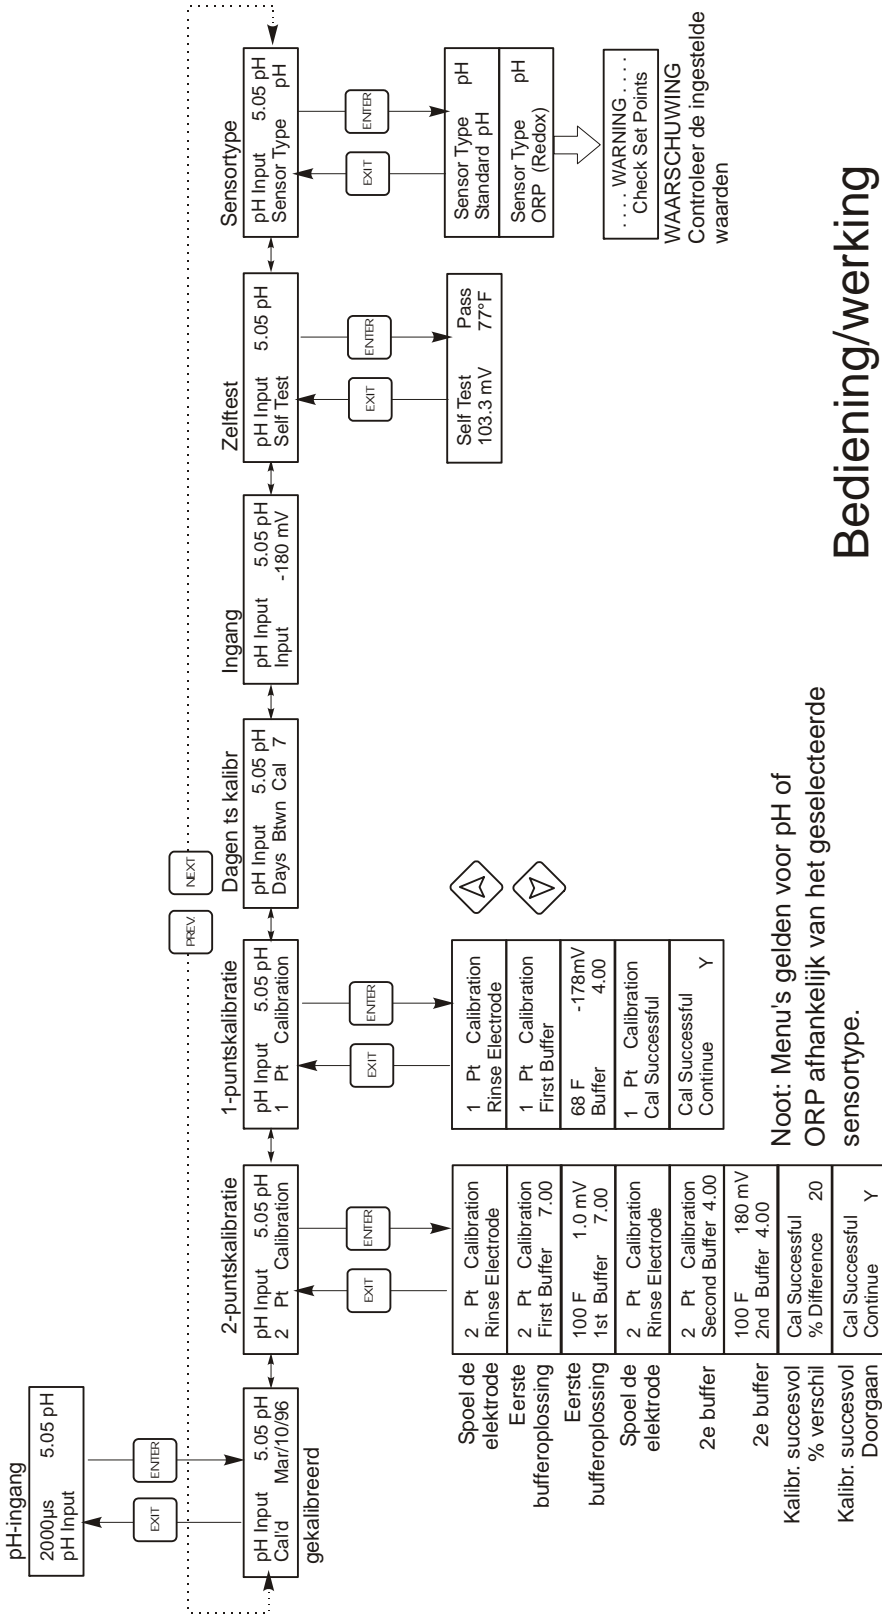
pH-ingang
2000µs 5.05 pH
pH Input

EXIT
ENTER

pH Input 5.05 pH
Cal'd Mar/10/96
gekalibreerd

2-puntskalibratie
pH Input 5.05 pH
2 Pt Calibration

EXIT
ENTER

| Spoel de elektrode | 2 Pt Calibration Rinse Electrode |
|---|---|
| Eerste bufferoplossing | 2 Pt Calibration First Buffer 7.00 |
| Eerste bufferoplossing | 100 F 1.0 mV 1st Buffer 7.00 |
| Spoel de elektrode | 2 Pt Calibration Rinse Electrode |
| 2e buffer | 2 Pt Calibration Second Buffer 4.00 |
| 2e buffer | 100 F 180 mV 2nd Buffer 4.00 |
| Kalibr. succesvol % verschil | Cal Successful % Difference 20 |
| Kalibr. succesvol Doorgaan | Cal Successful Continue Y |

1-puntskalibratie
pH Input 5.05 pH
1 Pt Calibration

EXIT
ENTER

1 Pt Calibration
Rinse Electrode

1 Pt Calibration
First Buffer

68 F -178mV
Buffer 4.00

1 Pt Calibration
Cal Successful

Cal Successful
Continue Y

PREV
NEXT

Dagen ts kalibr
pH Input 5.05 pH
Days Btwn Cal 7

Ingang
pH Input 5.05 pH
Input -180 mV

Zelftest
pH Input 5.05 pH
Self Test

EXIT
ENTER

Self Test Pass
103.3 mV 77°F

Sensortype
pH Input 5.05 pH
Sensor Type pH

EXIT
ENTER

Sensor Type pH
Standard pH

Sensor Type pH
ORP (Redox)

. . . . WARNING . . . .
Check Set Points

WAARSCHUWING
Controleer de ingestelde waarden

Noot: Menu's gelden voor pH of ORP afhankelijk van het geselecteerde sensortype.

Bediening/werking